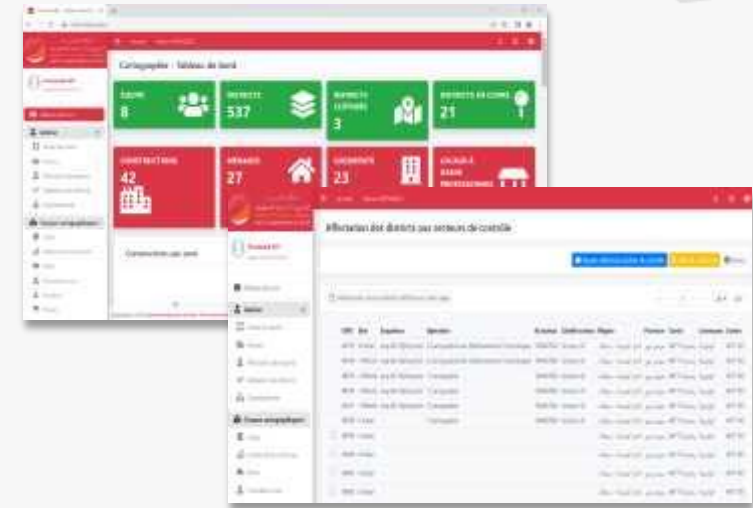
Cartographie - Tableau de bord

EQUIPE
8

DISTRICTS
537

DISTRICTS CLOTURES
3

DISTRICTS EN COURS
21

CONSTRUCTIONS
42

MENAGES
27

LOGEMENTS
23

Constructions par zone

Affectation des districts par secteurs de contrôle